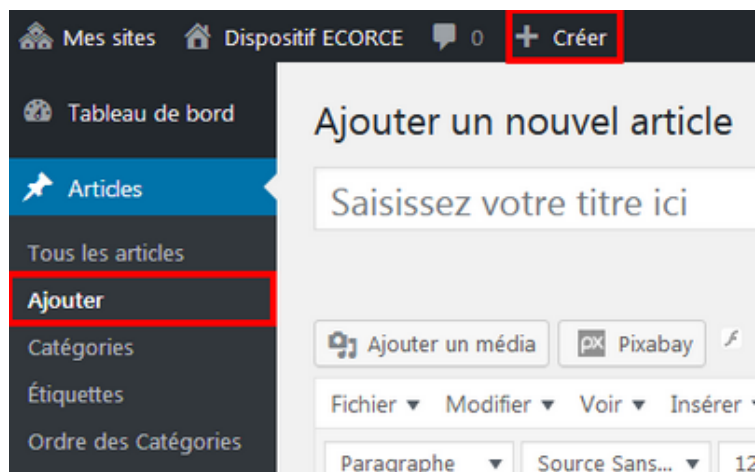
Mes sites   Dispositif ECORCE   0   + Créer

Tableau de bord

Articles

Tous les articles

Ajouter

Catégories

Étiquettes

Ordre des Catégories

Ajouter un nouvel article

Saisissez votre titre ici

Ajouter un média   Pixabay

Fichier ▾   Modifier ▾   Voir ▾   Insérer

Paragraphe ▾   Source Sans... ▾   12